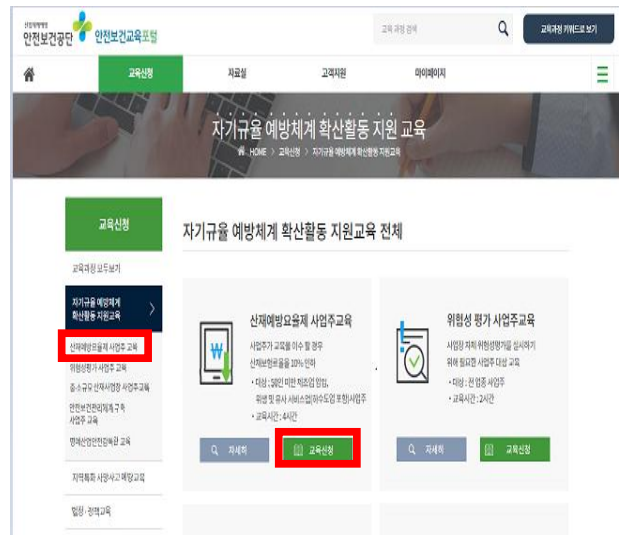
산업재해예방
안전보건공단 안전보건교육포털

교육 과정 검색

교육과정 키워드로 보기

교육신청
자료실
고객지원
마이페이지

자기규율 예방체계 확산활동 지원 교육

HOME > 교육신청 > 자기규율 예방체계 확산활동 지원교육

교육신청

교육과정 모두보기

자기규율 예방체계 확산활동 지원 교육

산재예방요율제 사업주 교육

위험성평가 사업주 교육

중소규모 산재사업장 사업주교육

안전보건관리체계 구축 사업주 교육

명예산업안전감독관 교육

지역특화 사망사고 예방교육

법령 · 정책교육

자기규율 예방체계 확산활동 지원교육 전체

산재예방요율제 사업주교육

사업주가 교육을 이수 할 경우 산재보험료율 10% 인하

• 대상 : 50인 미만 제조업 임업, 위생 및 유사 서비스업(하수도업 포함)사업주

• 교육시간 : 4시간

자세히

교육신청

위험성 평가 사업주교육

사업장 자체 위험성평가를 실시하기 위해 필요한 사업주 대상 교육

• 대상 : 전 업종 사업주

• 교육시간 : 2시간

자세히

교육신청